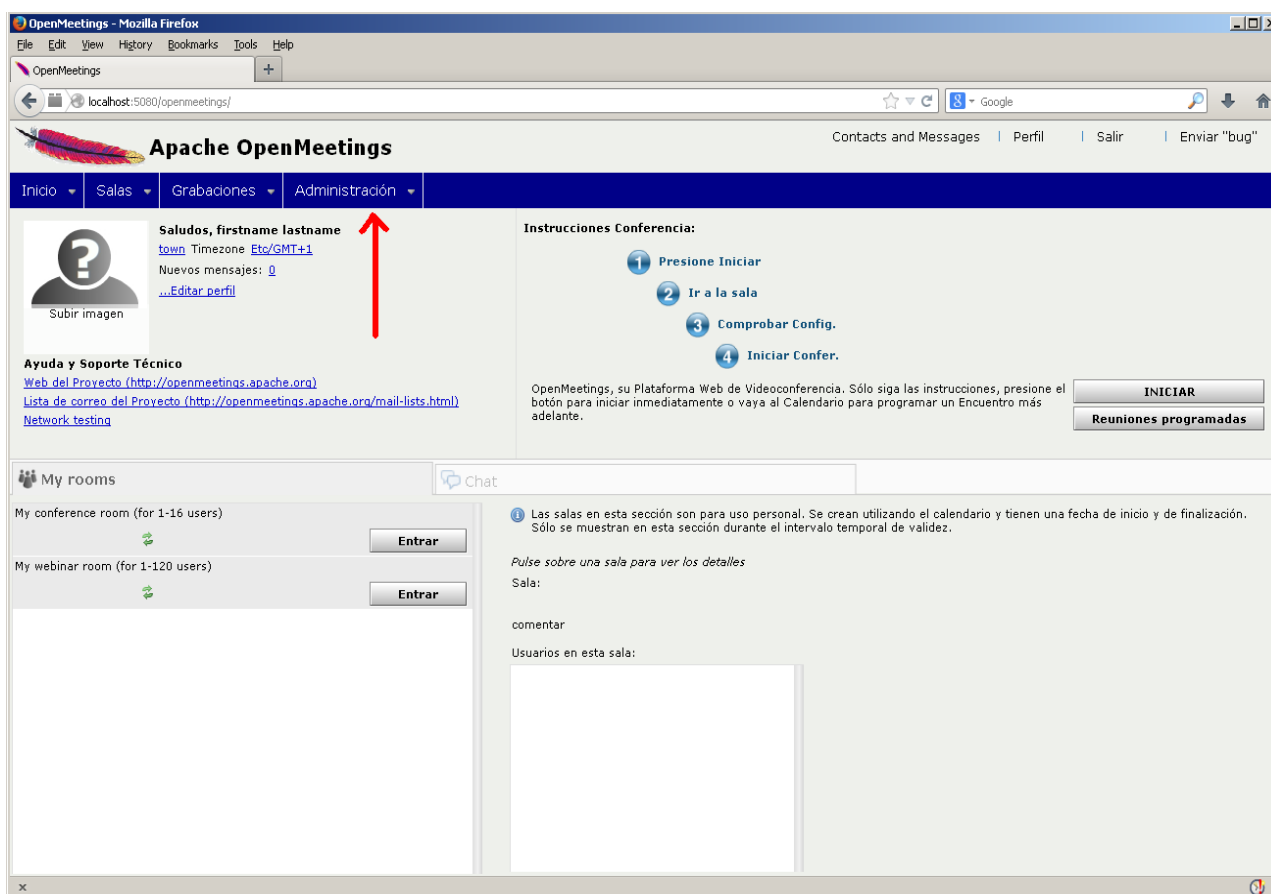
OpenMeetings - Mozilla Firefox

File Edit View History Bookmarks Tools Help

OpenMeetings +

localhost:5080/openmeetings/

Google

Apache OpenMeetings

Contacts and Messages | Perfil | Salir | Enviar "bug"

Inicio Salas Grabaciones Administración

Saludos, firstname lastname
town Timezone Etc/GMT+1
Nuevos mensajes: 0
...Editar perfil

Subir imagen

Ayuda y Soporte Técnico
Web del Proyecto (http://openmeetings.apache.org)
Lista de correo del Proyecto (http://openmeetings.apache.org/mail-lists.html)
Network testing

Instrucciones Conferencia:

1 Presione Iniciar
2 Ir a la sala
3 Comprobar Config.
4 Iniciar Confer.

OpenMeetings, su Plataforma Web de Videoconferencia. Sólo siga las instrucciones, presione el botón para iniciar inmediatamente o vaya al Calendario para programar un Encuentro más adelante.

INICIAR

Reuniones programadas

My rooms

Chat

My conference room (for 1-16 users)

Entrar

My webinar room (for 1-120 users)

Entrar

Las salas en esta sección son para uso personal. Se crean utilizando el calendario y tienen una fecha de inicio y de finalización. Sólo se muestran en esta sección durante el intervalo temporal de validez.

Pulse sobre una sala para ver los detalles

Sala:

comentar

Usuarios en esta sala:

x